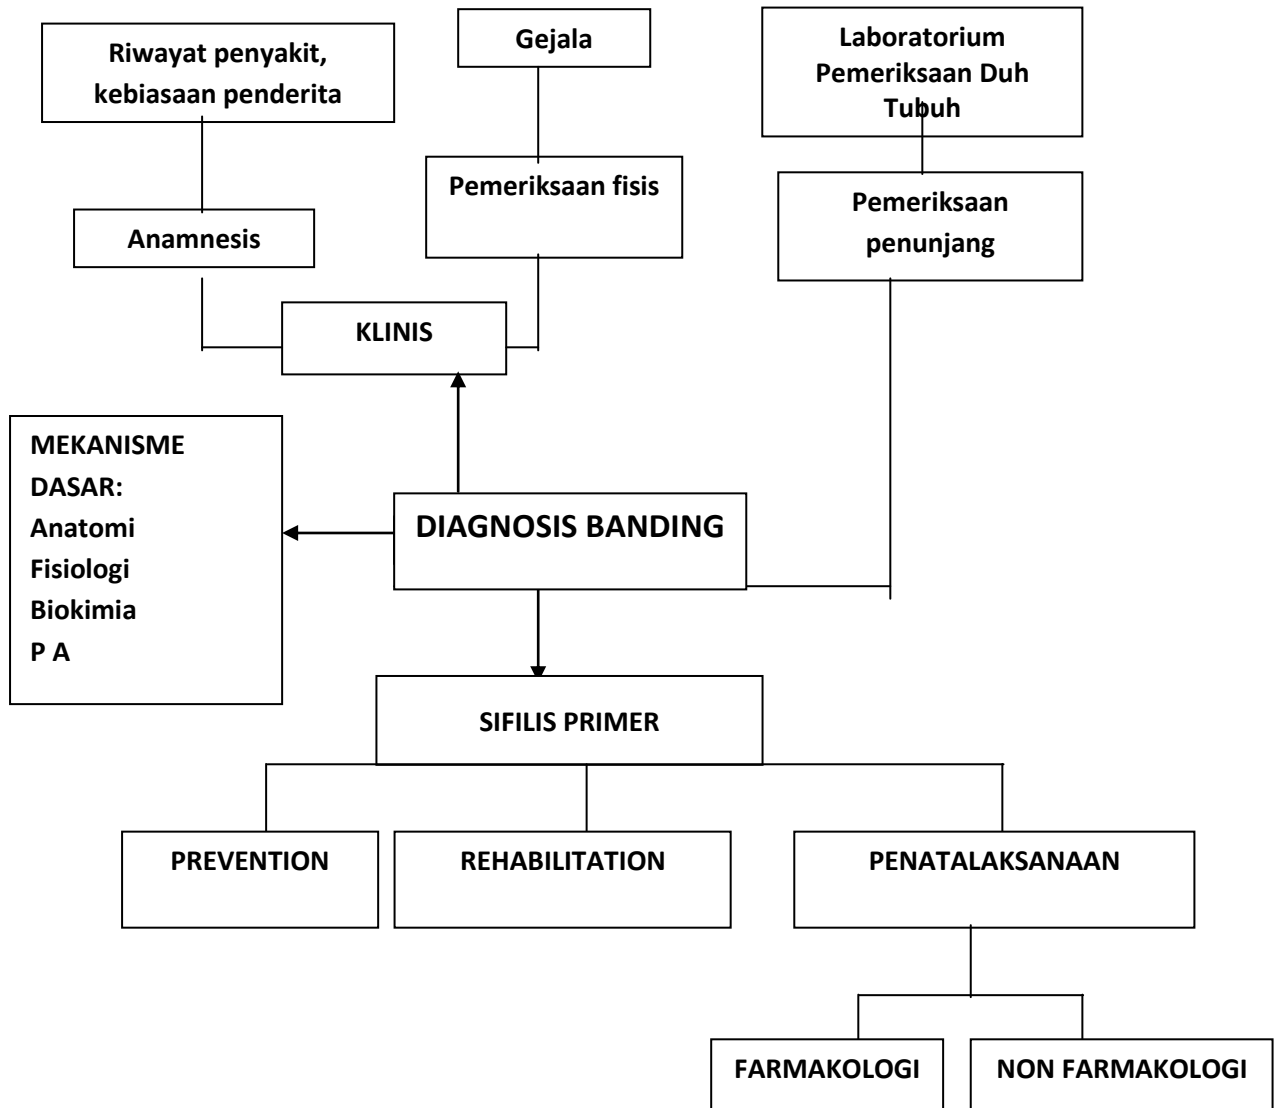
Riwayat penyakit, kebiasaan penderita

Gejala

Laboratorium Pemeriksaan Duh Tubuh

Anamnesis

Pemeriksaan fisis

Pemeriksaan penunjang

KLINIS

MEKANISME DASAR:
Anatomi
Fisiologi
Biokimia
P A

DIAGNOSIS BANDING

SIFILIS PRIMER

PREVENTION

REHABILITATION

PENATALAKSANAAN

FARMAKOLOGI

NON FARMAKOLOGI